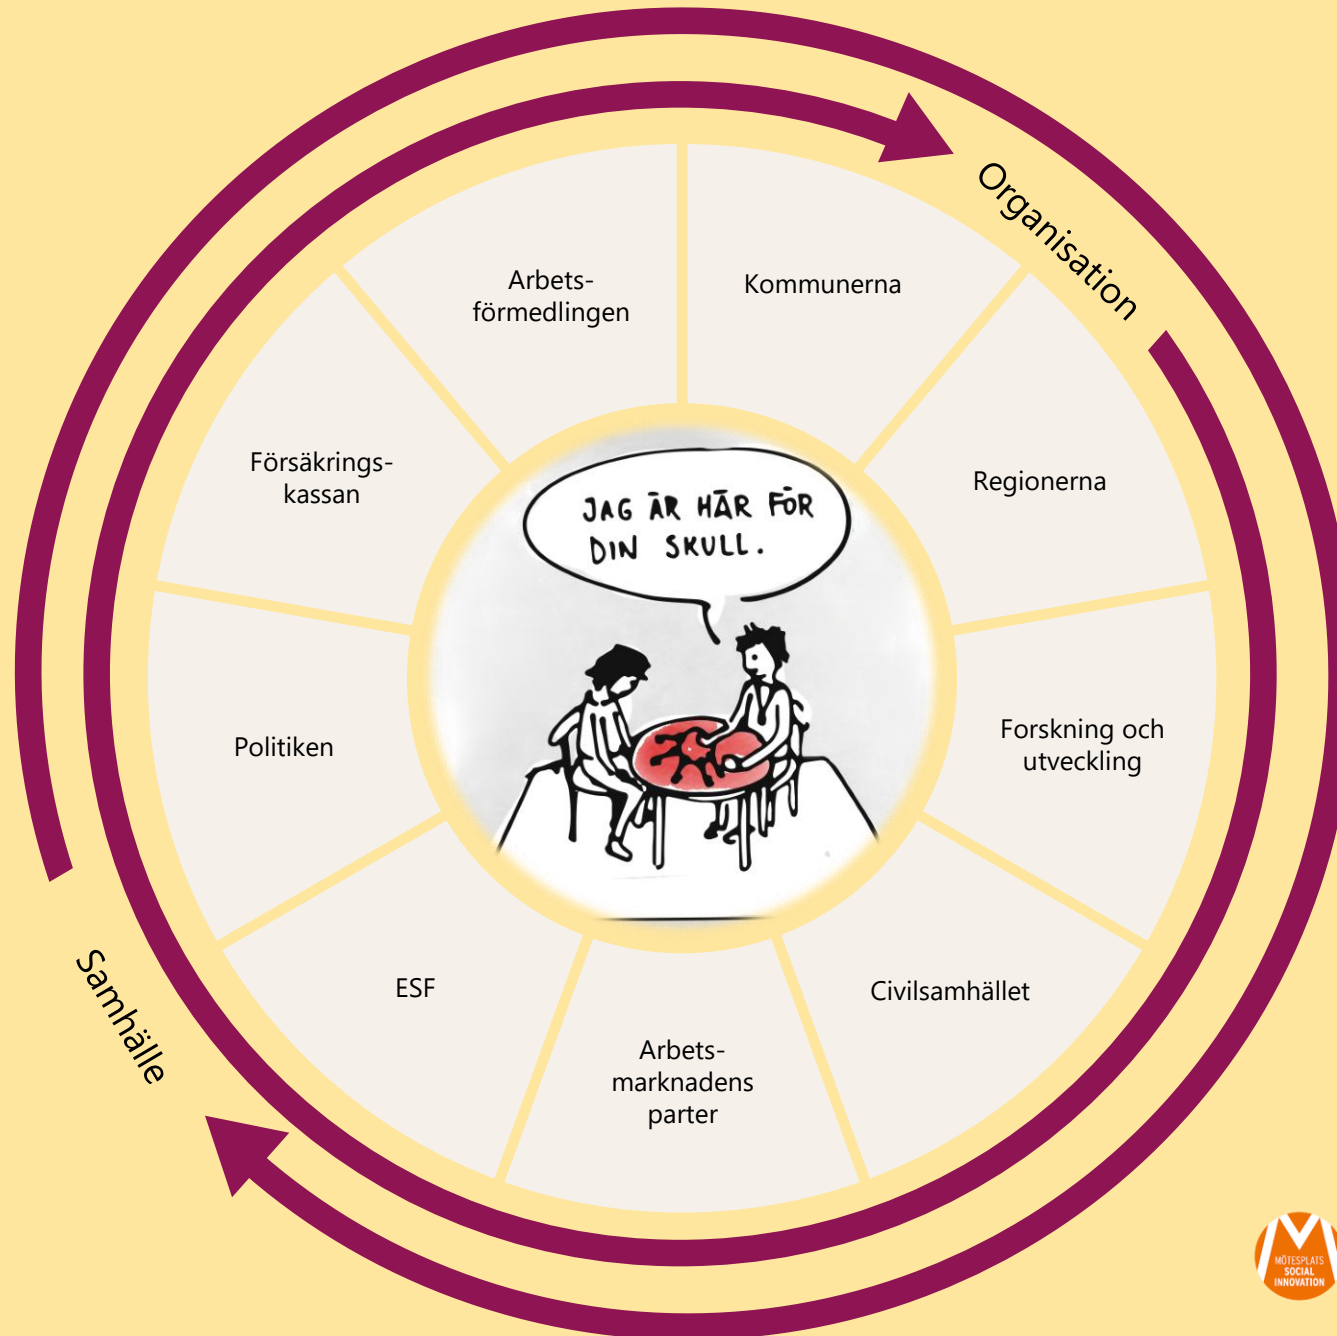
Organisation

Arbetsförmedlingen

Kommunerna

Regionerna

Forskning och utveckling

Civilsamhället

Arbetsmarknadens parter

ESF

Politiken

Försäkringskassan

JAG ÄR HÄR FÖR DIN SKULL.

Samhälle

MÖTESPLATS SOCIAL INNOVATION